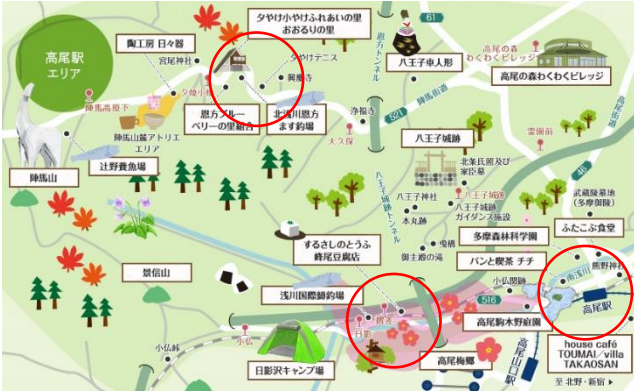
高尾駅エリア

陶工房 日々器

宮尾神社

夕やけ小やけふれあいの里 おおるりの里

やけテニス

興慶寺

八王子車人形

高尾の森 わくわくビレッジ

高尾の森わくわくビレッジ

61

陣馬高原下

夕焼小焼

恩方ブルーベリーの里組合

北浅川恩方ます釣場

陣馬山麓アトリエエリア

辻野養魚場

陣馬山

521

浄福寺

大久保

陣馬街道

八王子城跡

雲前

北条氏照及び家臣墓

八王子神社

八王子城跡

八王子城跡 ガイダンス施設

多摩森林科学園

武蔵陵墓地 (多摩御陵)

ふたこぶ食堂

木丸跡

御主殿の滝

景信山

するさしのとうふ 峰尾豆腐店

パンと喫茶 チチ

小仏関跡

熊野神社

浅川国際鱒釣場

516

高尾駒木野庭園

高尾駅

日影

小仏

日影沢キャンプ場

高尾梅郷

house café TOUMAI/villa TAKAOSAN

至 北野・新宿